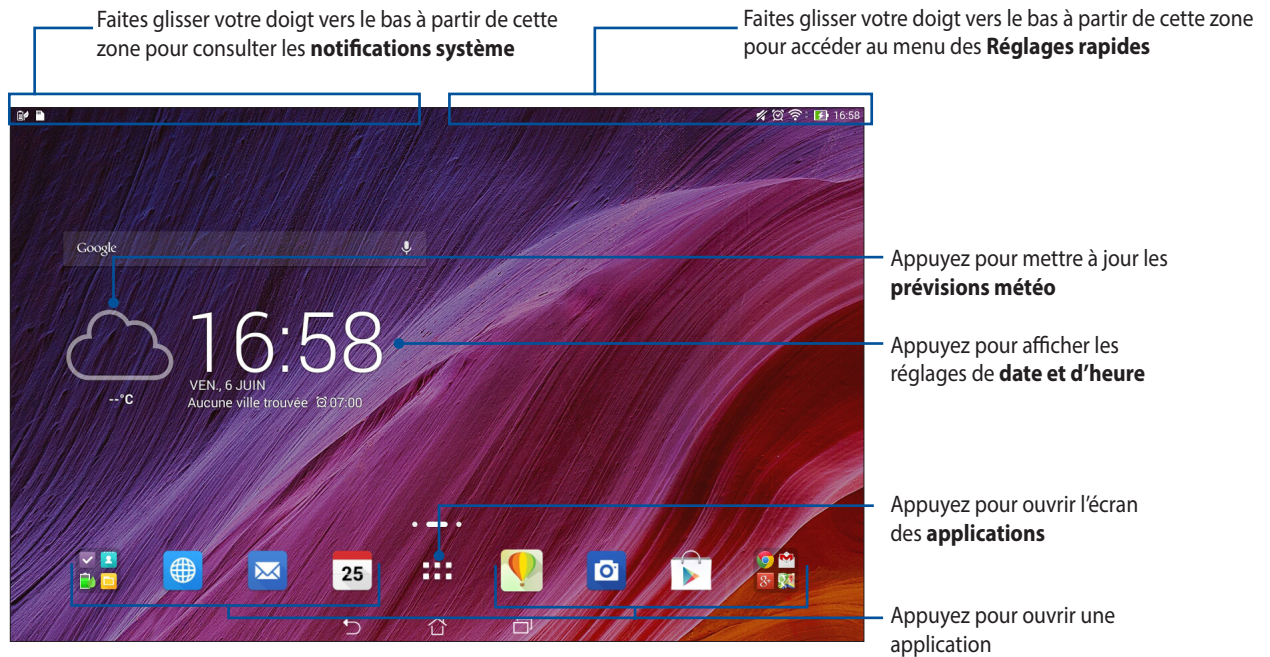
Faites glisser votre doigt vers le bas à partir de cette zone pour consulter les **notifications système**

Faites glisser votre doigt vers le bas à partir de cette zone pour accéder au menu des **Réglages rapides**

16:58

Google

Appuyez pour mettre à jour les **prévisions météo**

16:58

VEN., 6 JUIN

Aucune ville trouvée 07:00

--°C

Appuyez pour afficher les réglages de **date et d'heure**

Appuyez pour ouvrir l'écran des **applications**

25

Appuyez pour ouvrir une application